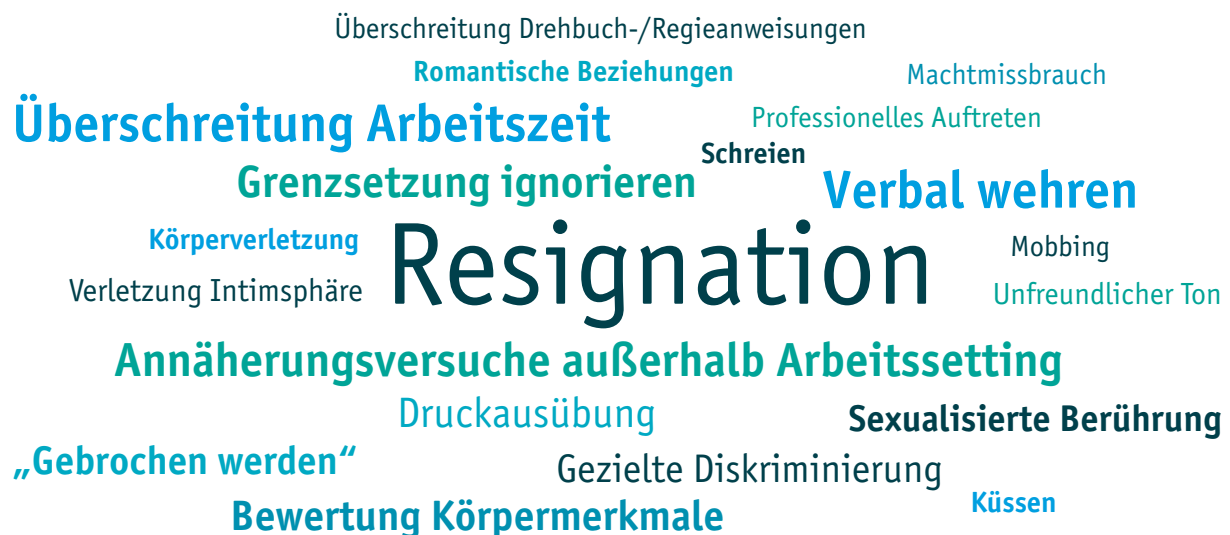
Überschreitung Drehbuch-/Regieanweisungen
Romantische Beziehungen
Machtmissbrauch
Überschreitung Arbeitszeit
Professionelles Auftreten
Schreien
Grenzsetzung ignorieren
Verbal wehren
Körperverletzung
Resignation
Mobbing
Verletzung Intimsphäre
Unfreundlicher Ton
Annäherungsversuche außerhalb Arbeitssetting
Druckausübung
Sexualisierte Berührung
„Gebrochen werden“
Gezielte Diskriminierung
Küssen
Bewertung Körpermerkmale